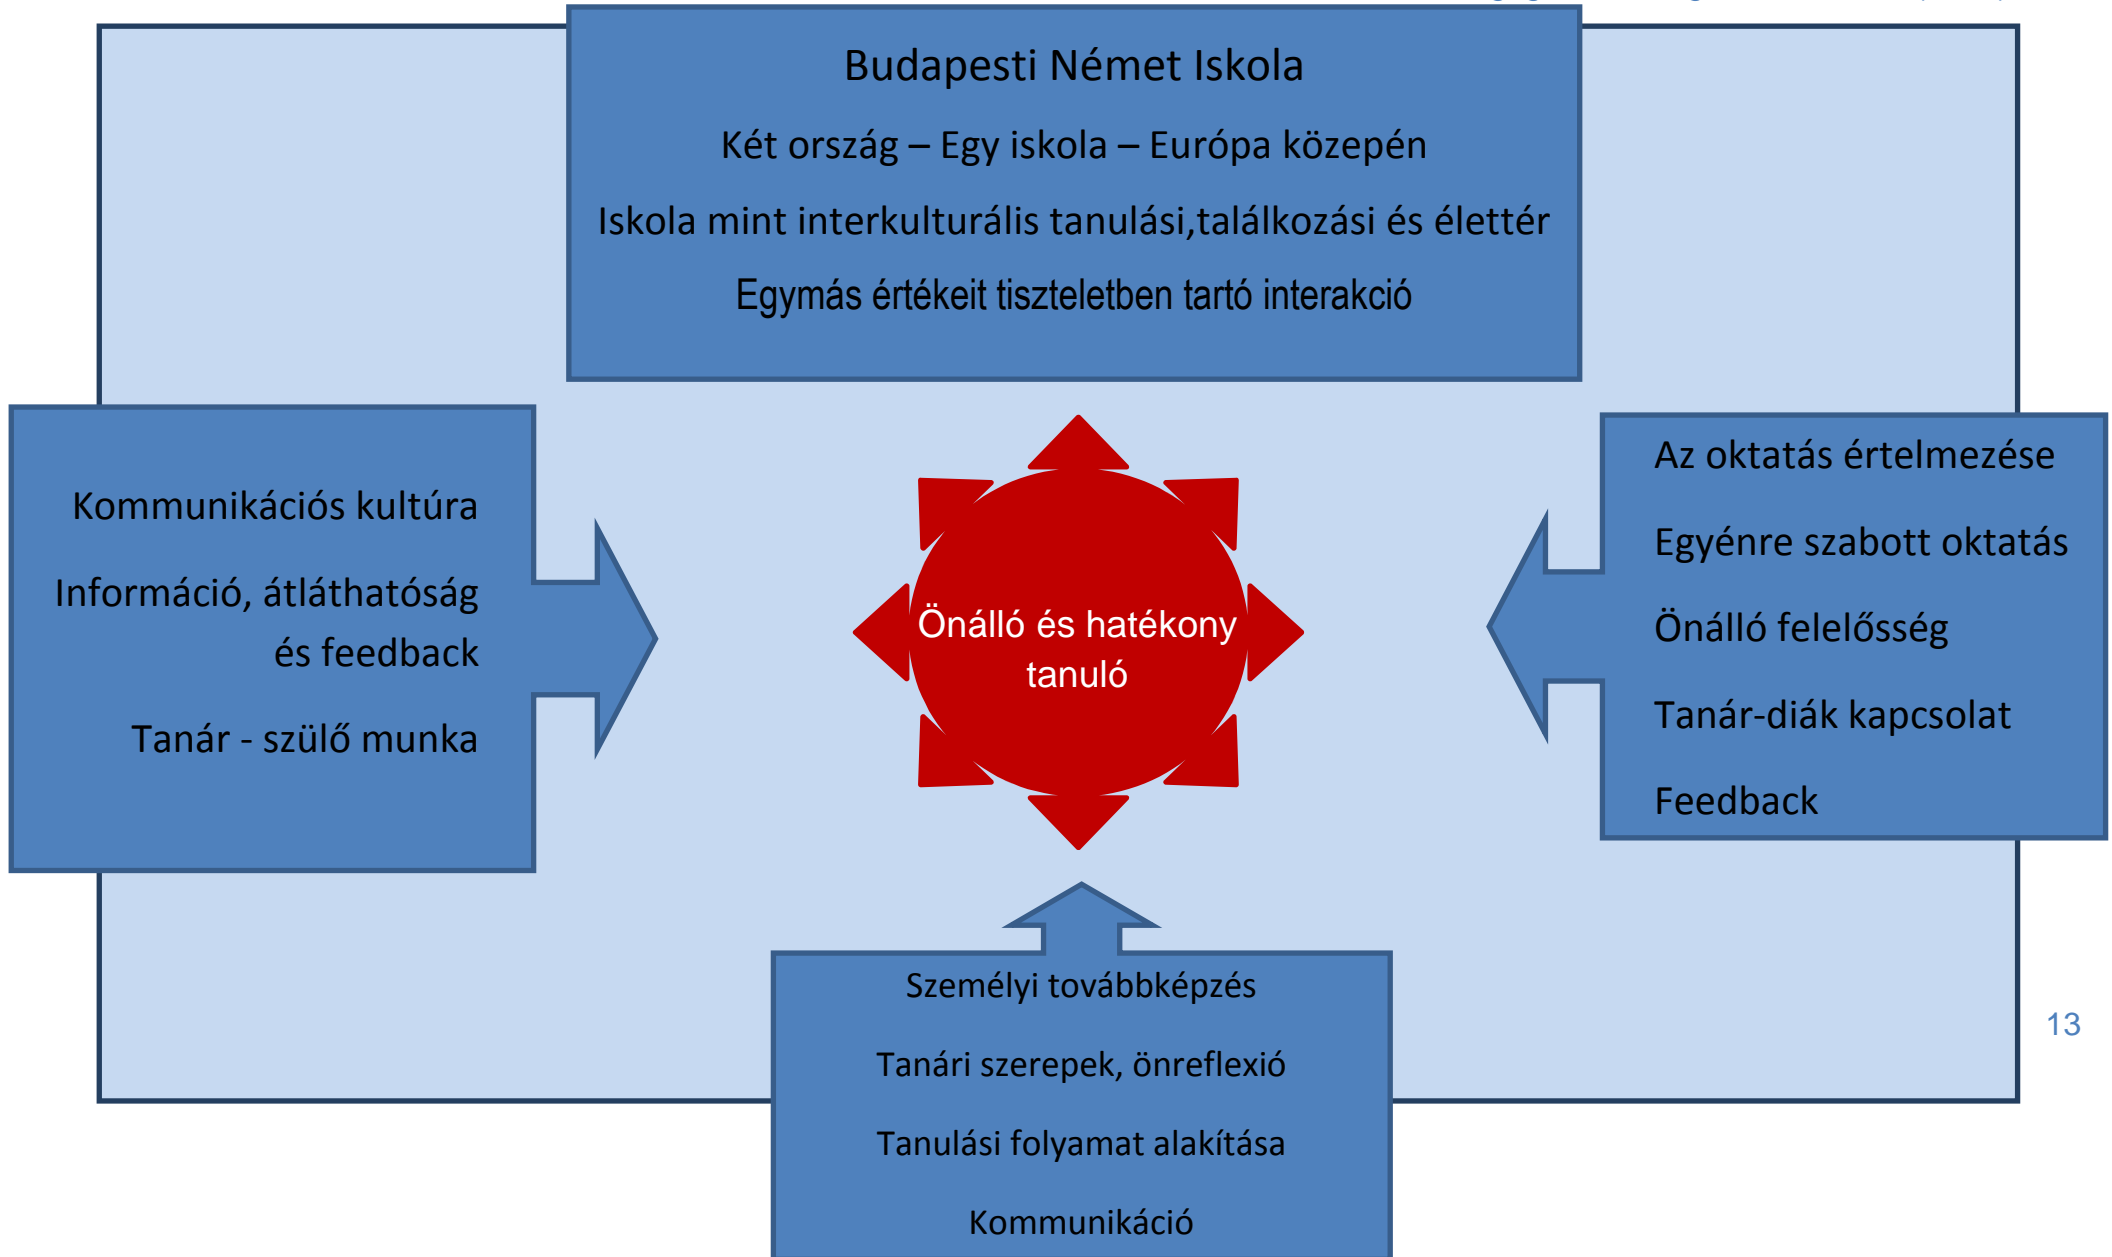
Budapesti Német Iskola

Két ország – Egy iskola – Európa közepén

Iskola mint interkulturális tanulási,találkozási és élettér

Egymás értékeit tiszteletben tartó interakció

Kommunikációs kultúra

Információ, átláthatóság és feedback

Tanár - szülő munka

Önálló és hatékony tanuló

Az oktatás értelmezése

Egyénre szabott oktatás

Önálló felelősség

Tanár-diák kapcsolat

Feedback

Személyi továbbképzés

Tanári szerepek, önreflexió

Tanulási folyamat alakítása

Kommunikáció

13